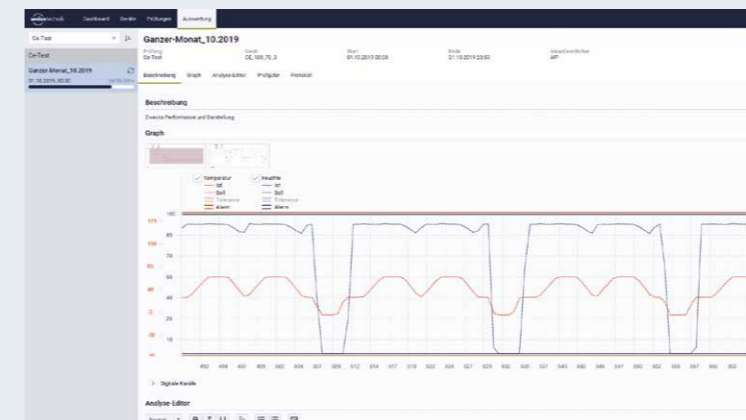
Dashboard Geräte Prüfungen Auswertung

Co-Test

Co-Test

Ganzer-Monat_10.2019

01.10.2019 00:00

Ganzer-Monat_10.2019

Prüfung
Co-Test

Gerät
DE_100_70_3

Start
01.10.2019 00:00

Ende
31.10.2019 23:59

Beschreibung Graph Analyse-Editor Prüfgüter Protokoll

Beschreibung

Zwecks Performance und Darstellung

Graph

Temperatur
Ist
Soll
Toleranz
Alarm

Feuchte
Ist
Soll
Toleranz
Alarm

100
90
80
70
60
50
40
30
20
10
0

175
150
125
100
75
50
25
0
-25

Digitale Kanäle

Analyse-Editor